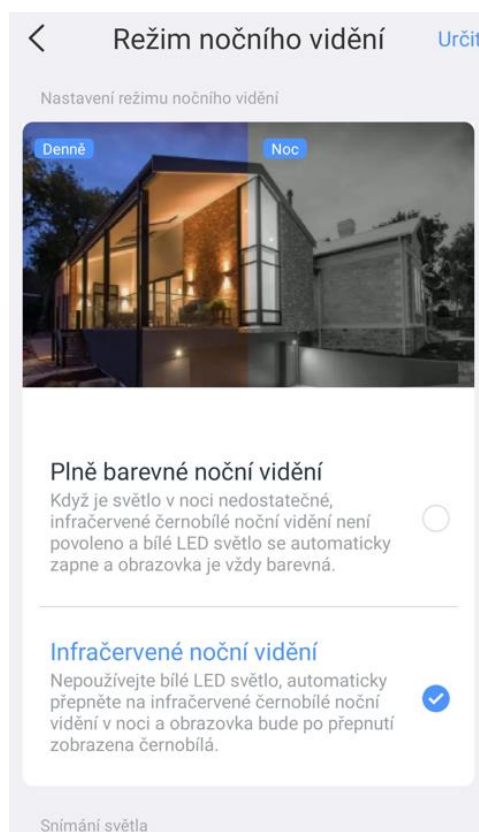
Režim nočního vidění

Určit

Nastavení režimu nočního vidění

Denně

Noc

Plně barevné noční vidění

Když je světlo v noci nedostatečné, infračervené černobílé noční vidění není povoleno a bílé LED světlo se automaticky zapne a obrazovka je vždy barevná.

Infračervené noční vidění

Nepoužívejte bílé LED světlo, automaticky přepněte na infračervené černobílé noční vidění v noci a obrazovka bude po přepnutí zobrazena černobílá.

Snímání světla